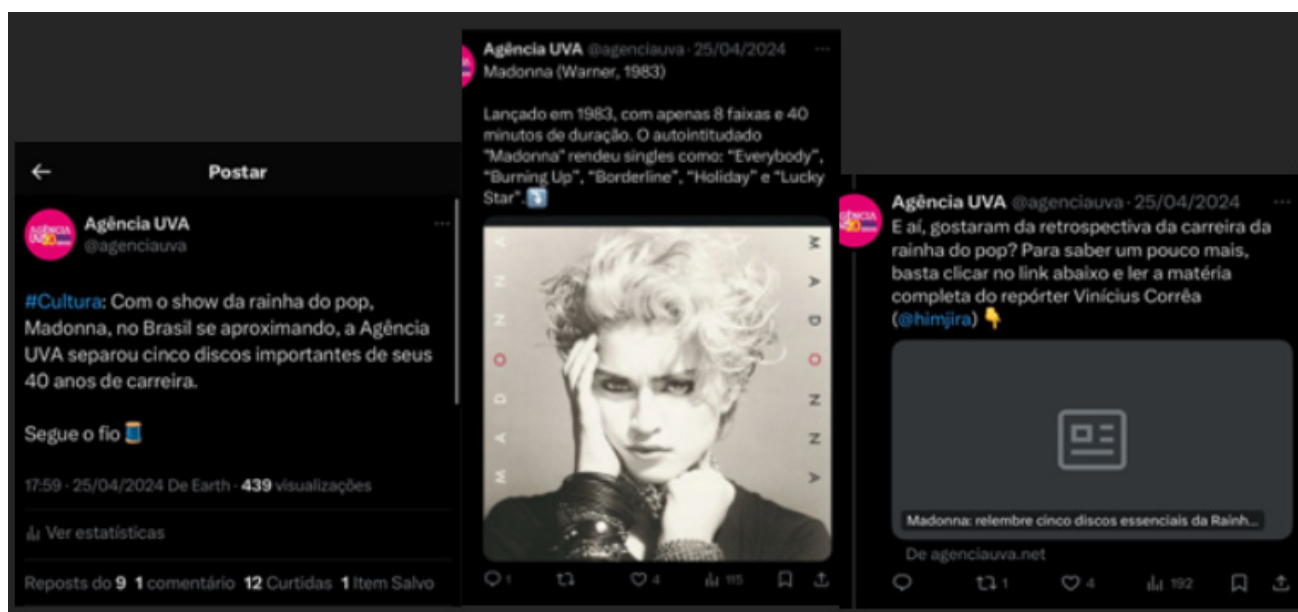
← Postar

Agência UVA
@agenciauva

#Cultura: Com o show da rainha do pop, Madonna, no Brasil se aproximando, a Agência UVA separou cinco discos importantes de seus 40 anos de carreira.

Segue o fio🧵

17:59 · 25/04/2024 De Earth · 439 visualizações

Ver estatísticas

Reposts do 9 1 comentário 12 Curtidas 1 Item Salvo

Agência UVA @agenciauva · 25/04/2024
Madonna (Warner, 1983)

Lançado em 1983, com apenas 8 faixas e 40 minutos de duração. O autointitudado "Madonna" rendeu singles como: "Everybody", "Burning Up", "Borderline", "Holiday" e "Lucky Star".⤵️

MADONNA MADONNA

1 4 115

Agência UVA @agenciauva · 25/04/2024
E aí, gostaram da retrospectiva da carreira da rainha do pop? Para saber um pouco mais, basta clicar no link abaixo e ler a matéria completa do repórter Vinícius Corrêa (@himjira) 👇

Madonna: relembre cinco discos essenciais da Rainh...
De agenciauva.net

1 4 192